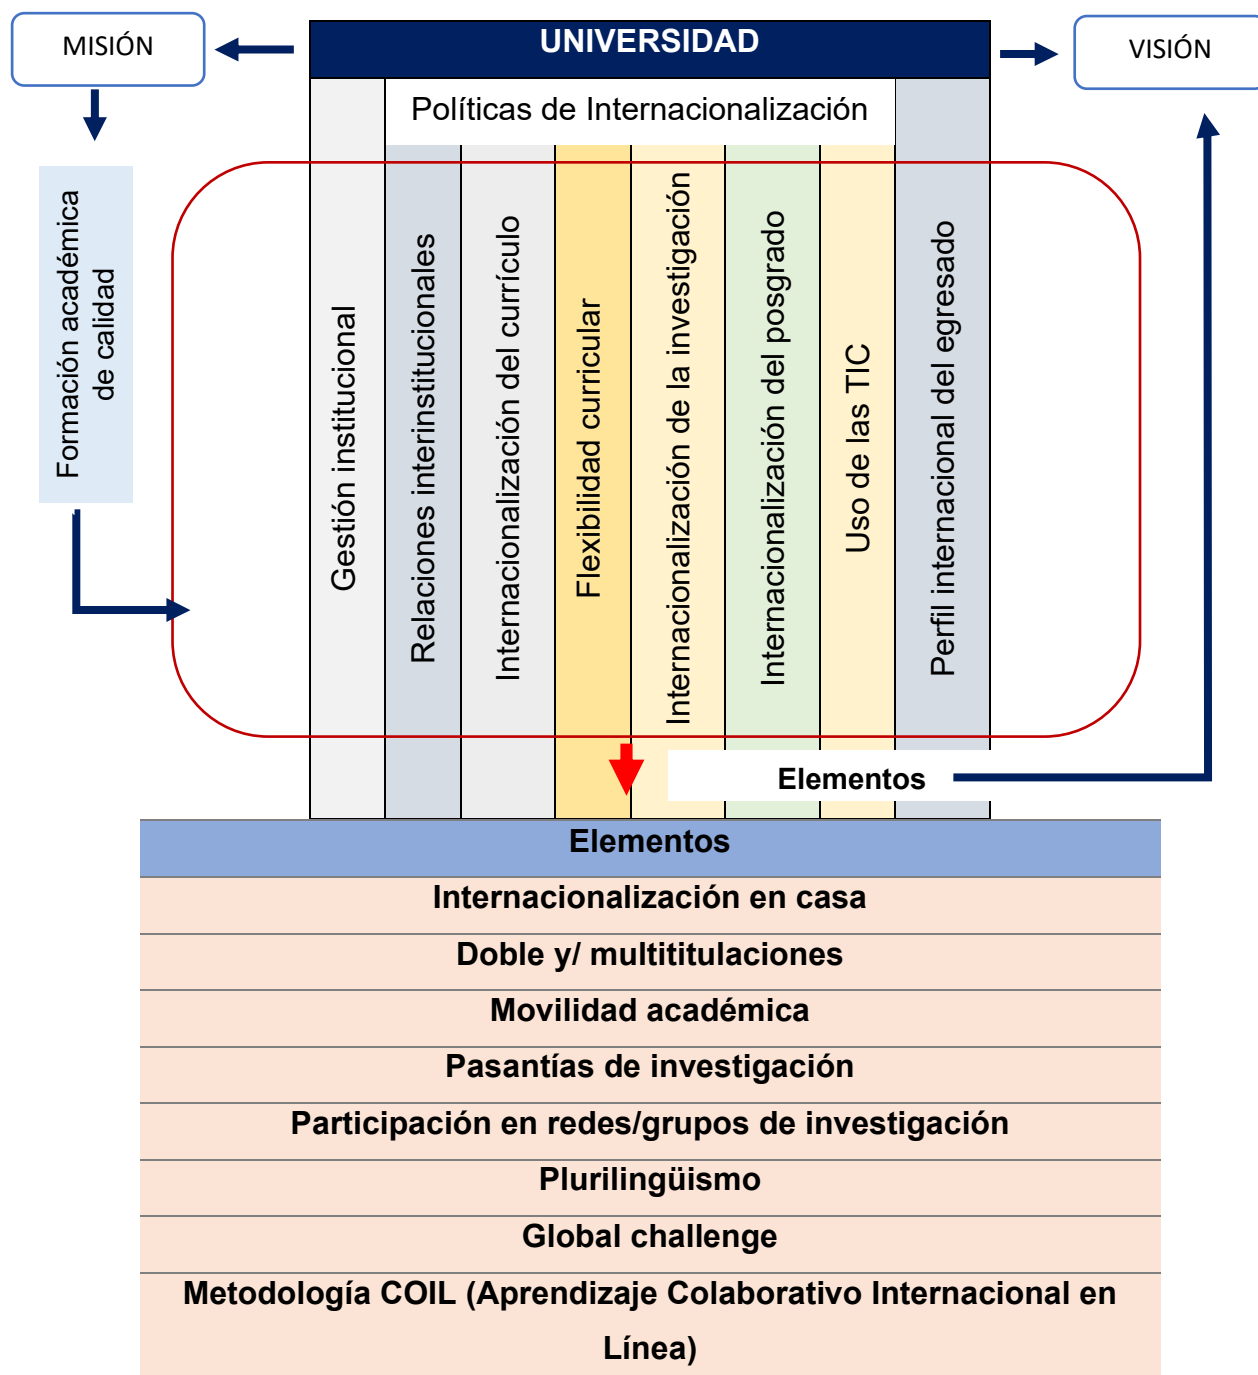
MISIÓN

UNIVERSIDAD

VISIÓN

Políticas de Internacionalización

Formación académica de calidad

Gestión institucional

Relaciones interinstitucionales

Internacionalización del currículo

Flexibilidad curricular

Internacionalización de la investigación

Internacionalización del posgrado

Uso de las TIC

Perfil internacional del egresado

Elementos

| Elementos |
|---|
| Internacionalización en casa |
| Doble y/ multititulaciones |
| Movilidad académica |
| Pasantías de investigación |
| Participación en redes/grupos de investigación |
| Plurilingüismo |
| Global challenge |
| Metodología COIL (Aprendizaje Colaborativo Internacional en Línea) |